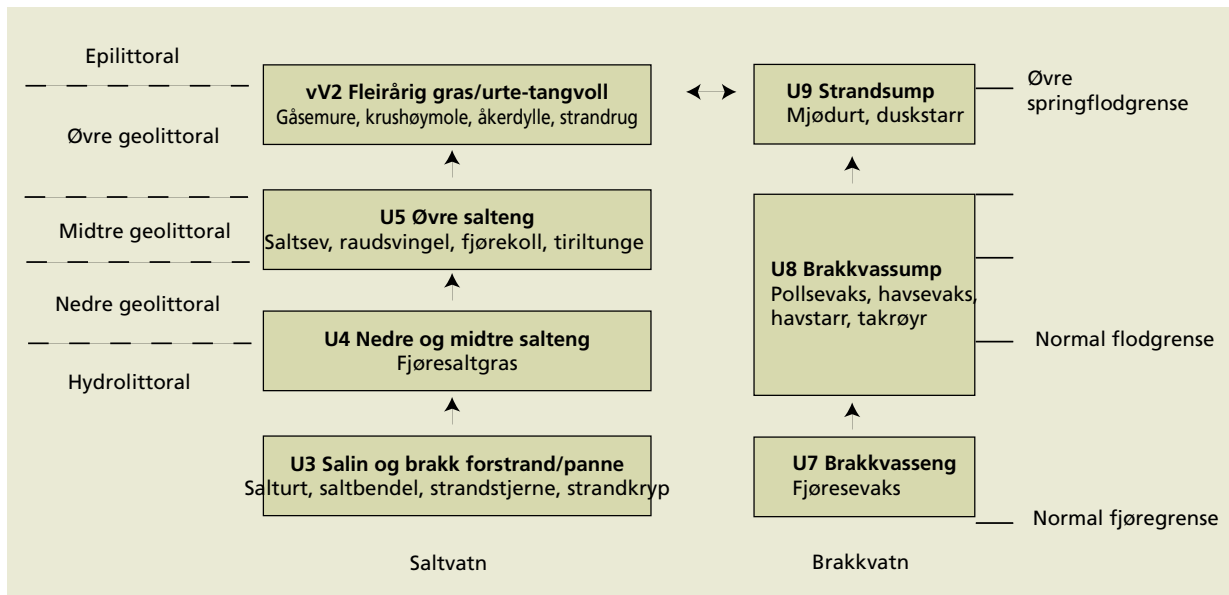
Epilittoral

Øvre geolittoral

Midtre geolittoral

Nedre geolittoral

Hydrolittoral

vV2 Fleirårig gras/urte-tangvoll
Gåsemure, krushøymole, åkerdylle, strandrug

U5 Øvre salteng
Saltsev, raudsvingel, fjørekoll, tiriltunge

U4 Nedre og midtre salteng
Fjøresaltgras

U3 Salin og brakk forstrand/panne
Salturt, saltbendel, strandstjerne, strandkryp

U9 Strandsump
Mjødurt, duskstarr

U8 Brakkvassump
Pollsevaks, havsevaks, havstarr, takrøyr

U7 Brakkvasseng
Fjøresevaks

Øvre springflodgrense

Normal flodgrense

Normal fjøregrense

Saltvatn

Brakkvatn